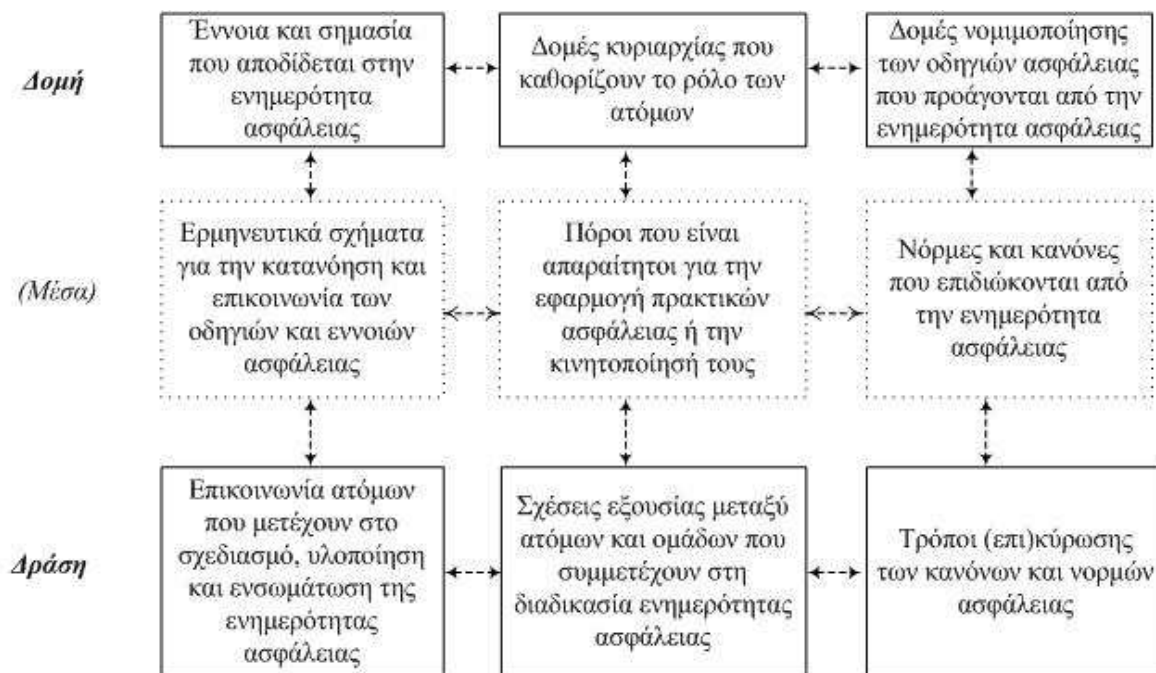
Δομή

Έννοια και σημασία που αποδίδεται στην ενημερότητα ασφάλειας

Δομές κυριαρχίας που καθορίζουν το ρόλο των ατόμων

Δομές νομιμοποίησης των οδηγιών ασφάλειας που προάγονται από την ενημερότητα ασφάλειας

(Μέσα)

Ερμηνευτικά σχήματα για την κατανόηση και επικοινωνία των οδηγιών και εννοιών ασφάλειας

Πόροι που είναι απαραίτητοι για την εφαρμογή πρακτικών ασφάλειας ή την κινητοποίησή τους

Νόρμες και κανόνες που επιδιώκονται από την ενημερότητα ασφάλειας

Δράση

Επικοινωνία ατόμων που μετέχουν στο σχεδιασμό, υλοποίηση και ενσωμάτωση της ενημερότητας ασφάλειας

Σχέσεις εξουσίας μεταξύ ατόμων και ομάδων που συμμετέχουν στη διαδικασία ενημερότητας ασφάλειας

Τρόποι (επι)κύρωσης των κανόνων και νορμών ασφάλειας